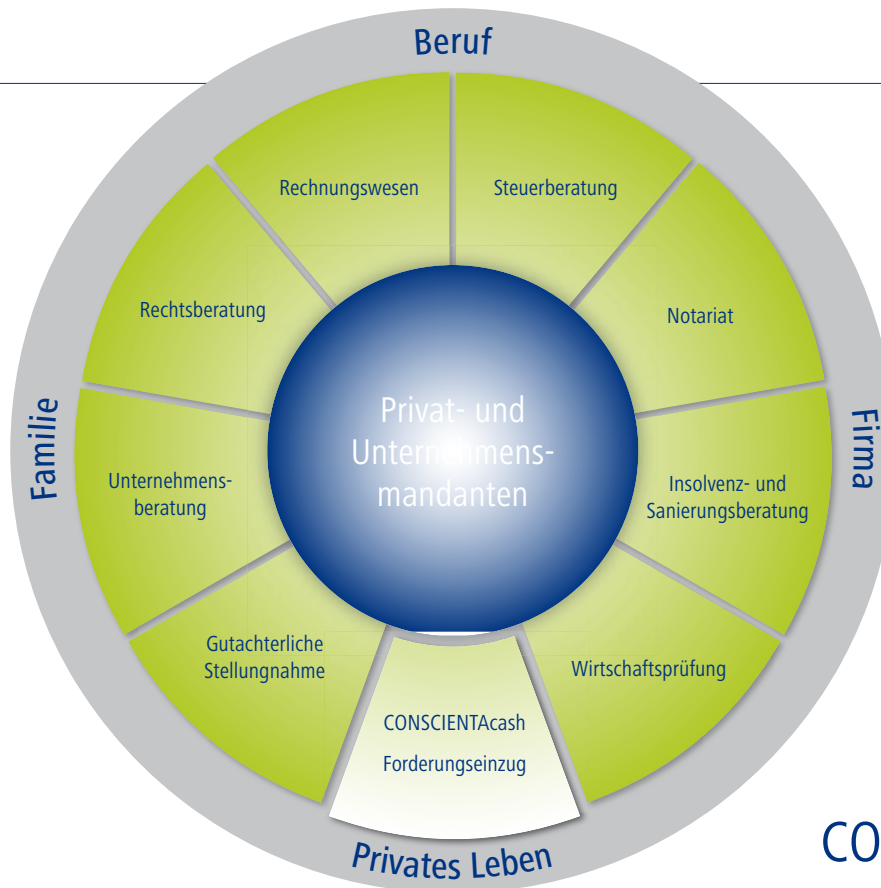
Beruf

Rechnungswesen

Steuerberatung

Rechtsberatung

Notariat

Familie

Privat- und Unternehmensmandanten

Firma

Unternehmensberatung

Insolvenz- und Sanierungsberatung

Gutachterliche Stellungnahme

Wirtschaftsprüfung

CONSCIENTAcash

Forderungseinzug

Privates Leben

CO